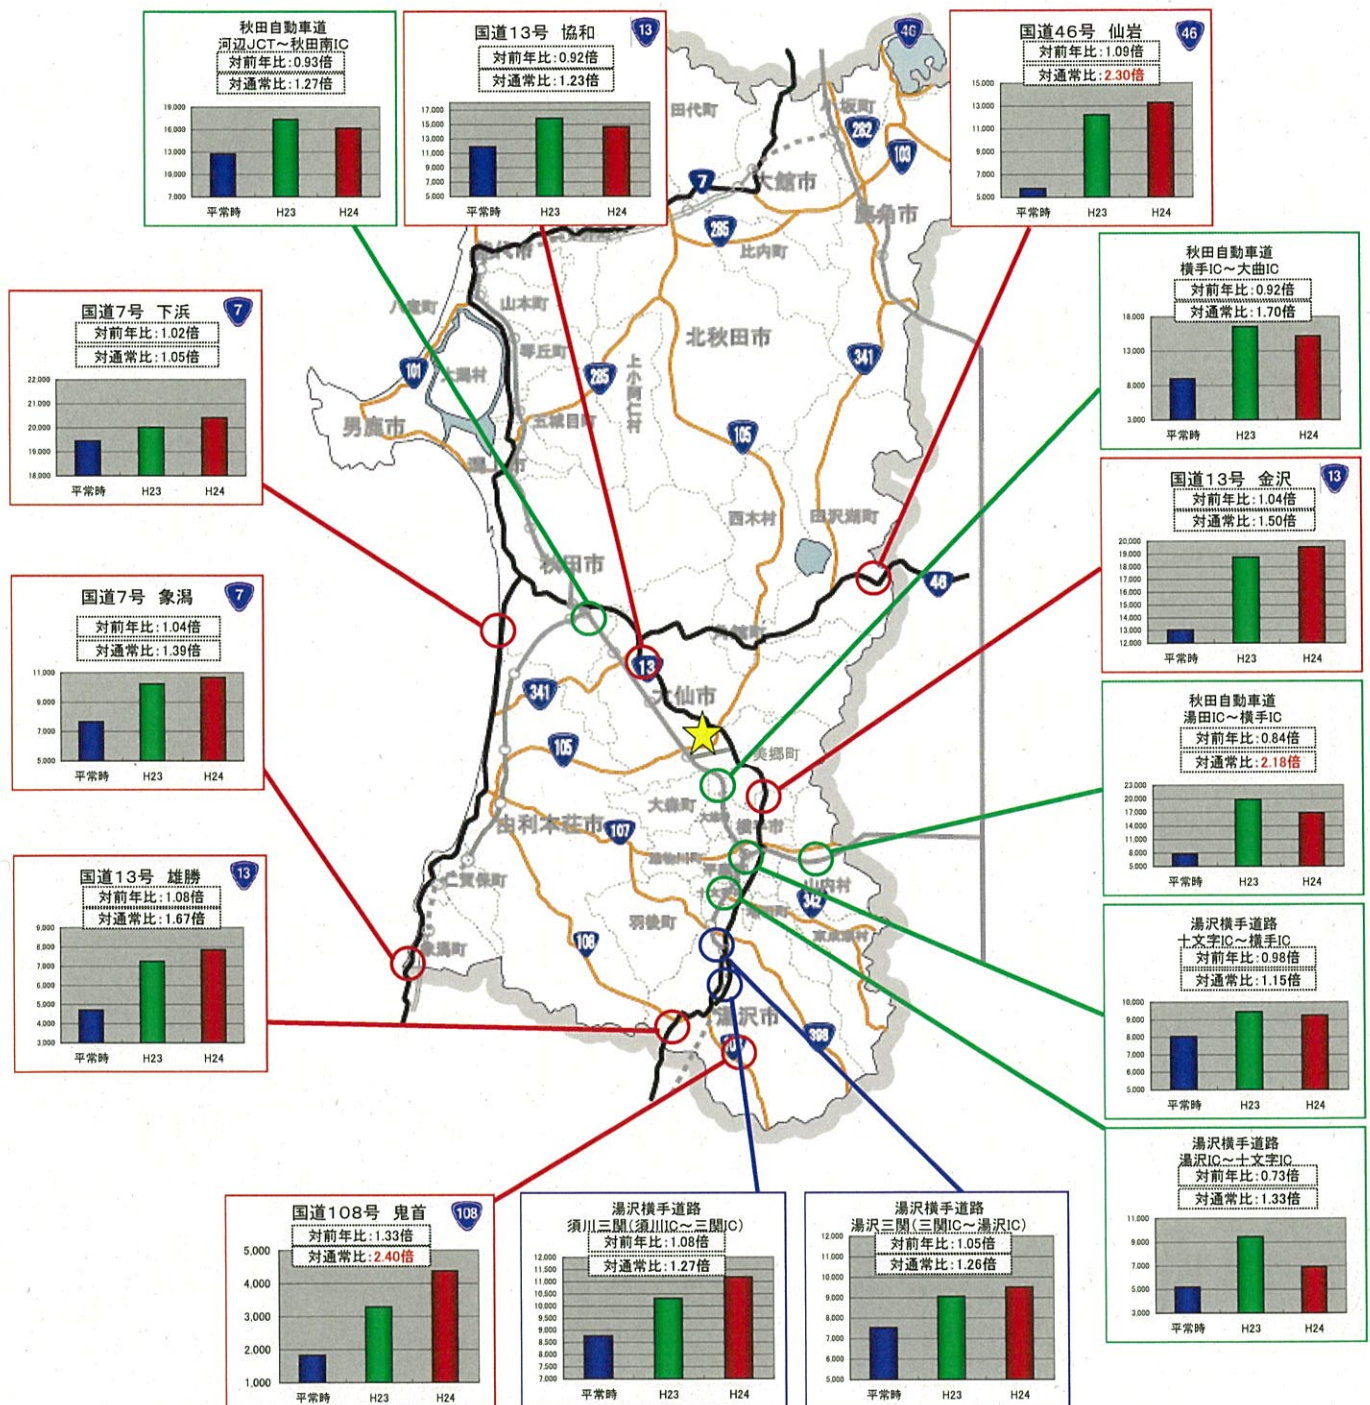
秋田自動車道
河辺JCT～秋田南IC
対前年比：0.93倍
対通常比：1.27倍
19,000
16,000
13,000
10,000
7,000
平常時 H23 H24

国道13号 協和
13
対前年比：0.92倍
対通常比：1.23倍
17,000
15,000
13,000
11,000
9,000
7,000
5,000
平常時 H23 H24

国道46号 仙岩
46
対前年比：1.09倍
対通常比：2.30倍
15,000
13,000
11,000
9,000
7,000
5,000
平常時 H23 H24

秋田自動車道
横手IC～大曲IC
対前年比：0.92倍
対通常比：1.70倍
18,000
13,000
8,000
3,000
平常時 H23 H24

国道7号 下浜
7
対前年比：1.02倍
対通常比：1.05倍
22,000
21,000
20,000
19,000
18,000
平常時 H23 H24

国道13号 金沢
13
対前年比：1.04倍
対通常比：1.50倍
20,000
19,000
18,000
17,000
16,000
15,000
14,000
13,000
12,000
平常時 H23 H24

国道7号 象潟
7
対前年比：1.04倍
対通常比：1.39倍
11,000
9,000
7,000
5,000
平常時 H23 H24

秋田自動車道
湯田IC～横手IC
対前年比：0.84倍
対通常比：2.18倍
23,000
20,000
17,000
14,000
11,000
8,000
5,000
平常時 H23 H24

国道13号 雄勝
13
対前年比：1.08倍
対通常比：1.67倍
9,000
8,000
7,000
6,000
5,000
4,000
3,000
平常時 H23 H24

湯沢横手道路
十文字IC～横手IC
対前年比：0.98倍
対通常比：1.15倍
10,000
9,000
8,000
7,000
6,000
5,000
平常時 H23 H24

湯沢横手道路
湯沢IC～十文字IC
対前年比：0.73倍
対通常比：1.33倍
11,000
9,000
7,000
5,000
3,000
平常時 H23 H24

国道108号 鬼首
108
対前年比：1.33倍
対通常比：2.40倍
5,000
4,000
3,000
2,000
1,000
平常時 H23 H24

湯沢横手道路
須川三関(須川IC～三関IC)
対前年比：1.08倍
対通常比：1.27倍
12,000
11,500
11,000
10,500
10,000
9,500
9,000
8,500
8,000
7,500
7,000
平常時 H23 H24

湯沢横手道路
湯沢三関(三関IC～湯沢IC)
対前年比：1.05倍
対通常比：1.26倍
12,000
11,000
10,000
9,000
8,000
7,000
6,000
5,000
平常時 H23 H24

田代町 小坂町 大館市 鹿角市 比内町 北秋田市 八竜町 山本町 琴丘町 大潟村 男鹿市 五城目町 上小阿仁村 昭和町 西木村 田沢湖町 秋田市 大仙市 美郷町 大森町 由利本荘市 横手市 仁賀保町 象潟町 羽後町 山内村 東成瀬村 湯沢市
46 282 103 7 285 101 341 105 13 107 108 342 398